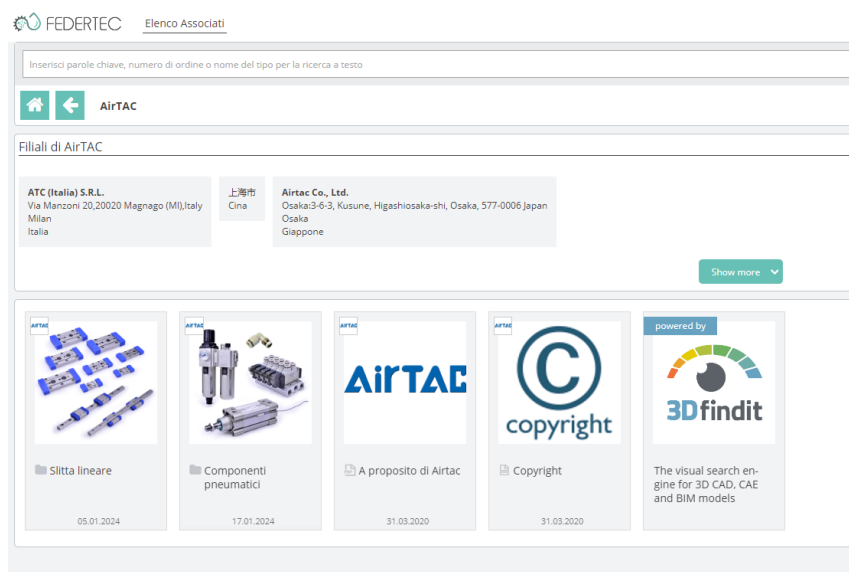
FEDERTEC Elenco Associati

Inserisci parole chiave, numero di ordine o nome del tipo per la ricerca a testo

AirTAC

Filiali di AirTAC

ATC (Italia) S.R.L.
Via Manzoni 20,20020 Magnago (MI),Italy
Milan
Italia

上海市
Cina

Airtac Co., Ltd.
Osaka:3-6-3, Kusune, Higashiosaka-shi, Osaka, 577-0006 Japan
Osaka
Giappone

Show more

Slitta lineare
05.01.2024

Componenti pneumatici
17.01.2024

AirTAC
A proposito di Airtac
31.03.2020

copyright
Copyright
31.03.2020

powered by
3Dfindit
The visual search engine for 3D CAD, CAE and BIM models